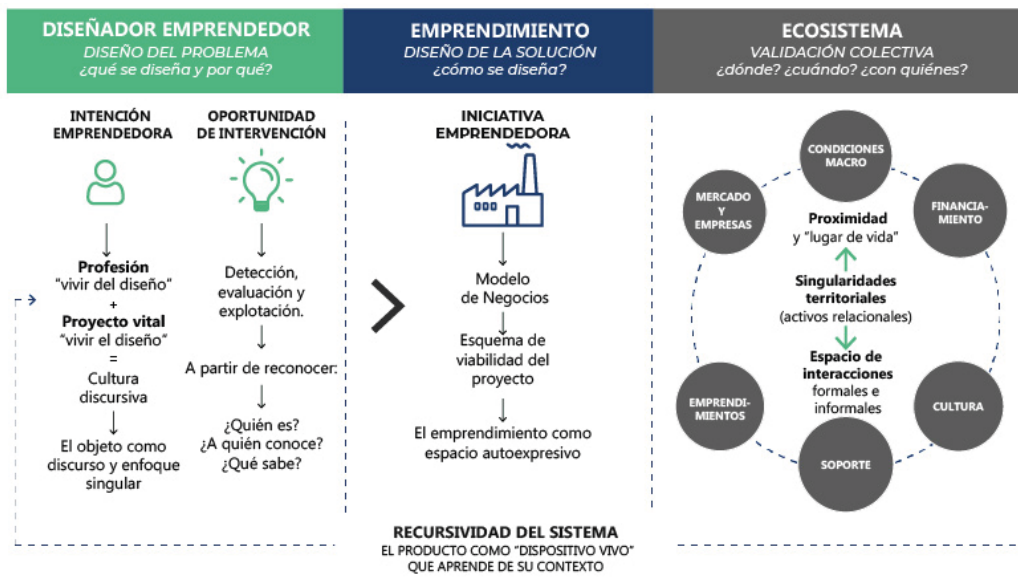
DISEÑADOR EMPRENDEDOR
DISEÑO DEL PROBLEMA
¿qué se diseña y por qué?

EMPRENDIMIENTO
DISEÑO DE LA SOLUCIÓN
¿cómo se diseña?

ECOSISTEMA
VALIDACIÓN COLECTIVA
¿dónde? ¿cuándo? ¿con quiénes?

INTENCIÓN EMPRENDEDORA

Profesión
"vivir del diseño"
+
Proyecto vital
"vivir el diseño"
=
Cultura discursiva

El objeto como discurso y enfoque singular

OPORTUNIDAD DE INTERVENCIÓN

Detección, evaluación y explotación.

A partir de reconocer:

¿Quién es?
¿A quién conoce?
¿Qué sabe?

INICIATIVA EMPRENDEDORA

Modelo de Negocios

Esquema de viabilidad del proyecto

El emprendimiento como espacio autoexpresivo

CONDICIONES MACRO

MERCADO Y EMPRESAS

FINANCIA-MIENTO

Proximidad
y "lugar de vida"

Singularidades territoriales
(activos relacionales)

Espacio de interacciones
formales e informales

EMPRENDI-MIENTOS

CULTURA

SOPORTE

RECURSIVIDAD DEL SISTEMA
EL PRODUCTO COMO "DISPOSITIVO VIVO"
QUE APRENDE DE SU CONTEXTO